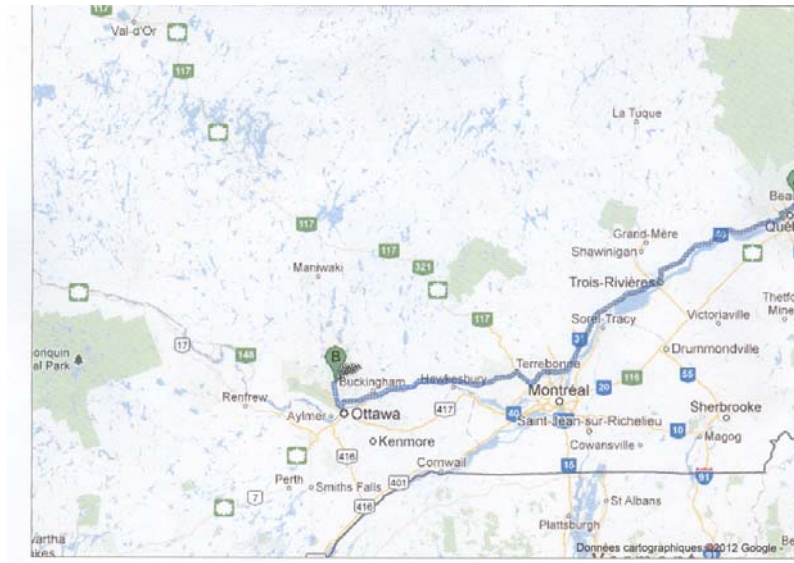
117
Val-d'Or
117
La Tuque
Bea
117
Grand-Mère
40
Québ
Shawinigan
117
321
Maniwaki
Trois-Rivières
Thetfo
Mine
117
Sorel-Tracy
Victoriaville
17
148
B
onquin
al Park
Drummondville
55
Terrebonne
Buckingham
Hawkesbury
Montréal
116
20
Renfrew
Aylmer
Ottawa
417
40
Saint-Jean-sur-Richelieu
Sherbrooke
10
Magog
Kenmore
Cowansville
416
Cornwall
Perth
Smiths Falls
401
15
91
7
416
St Albans
wartha
akes
Plattsburgh
Données cartographiques ©2012 Google -